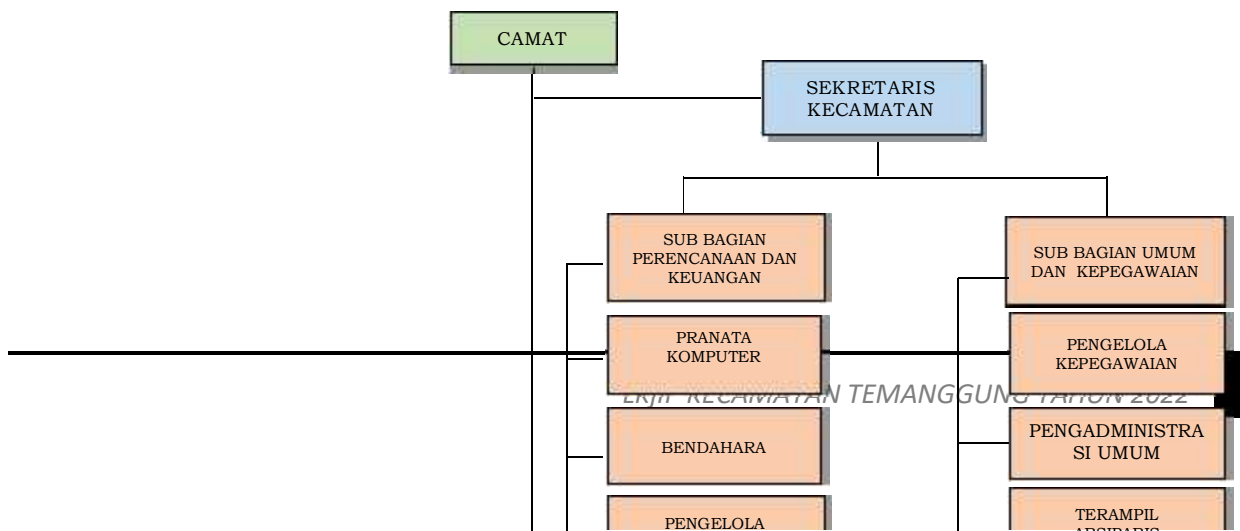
CAMAT

SEKRETARIS KECAMATAN

SUB BAGIAN PERENCANAAN DAN KEUANGAN

SUB BAGIAN UMUM DAN KEPEGAWAIAN

PRANATA KOMPUTER

PENGELOLA KEPEGAWAIAN

LKjIP KECAMATAN TEMANGGUNG TAHUN 2022

BENDAHARA

PENGADMINISTRASI UMUM

PENGELOLA

TERAMPIL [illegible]